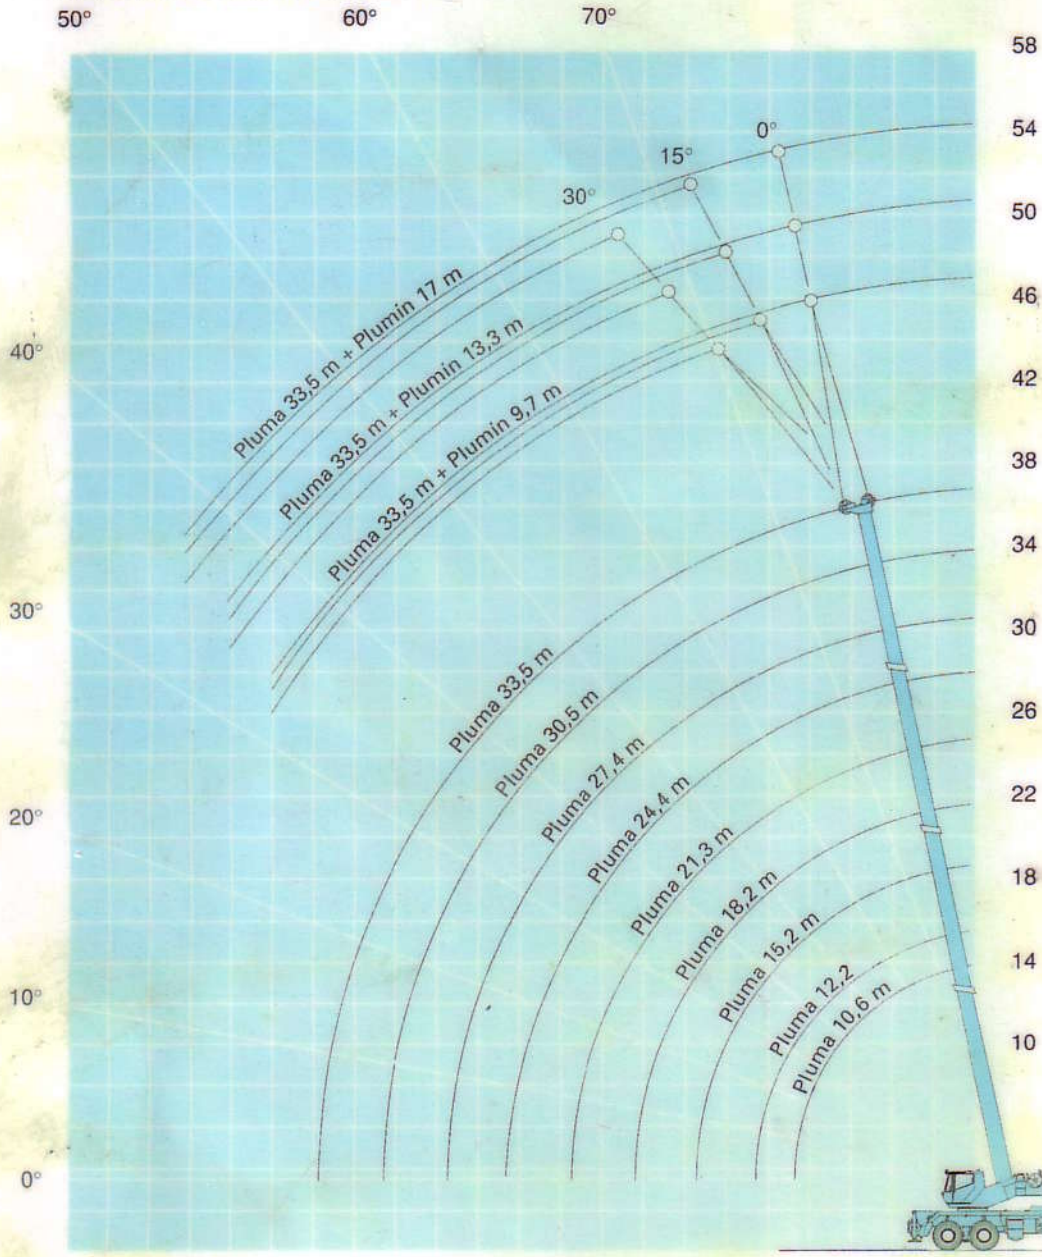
50°
60°
70°

58
54
50
46
42
38
34
30
26
22
18
14
10

40°
30°
20°
10°
0°

0°
15°
30°

Pluma 33,5 m + Plumin 17 m
Pluma 33,5 m + Plumin 13,3 m
Pluma 33,5 m + Plumin 9,7 m

Pluma 33,5 m
Pluma 30,5 m
Pluma 27,4 m
Pluma 24,4 m
Pluma 21,3 m
Pluma 18,2 m
Pluma 15,2 m
Pluma 12,2
Pluma 10,6 m